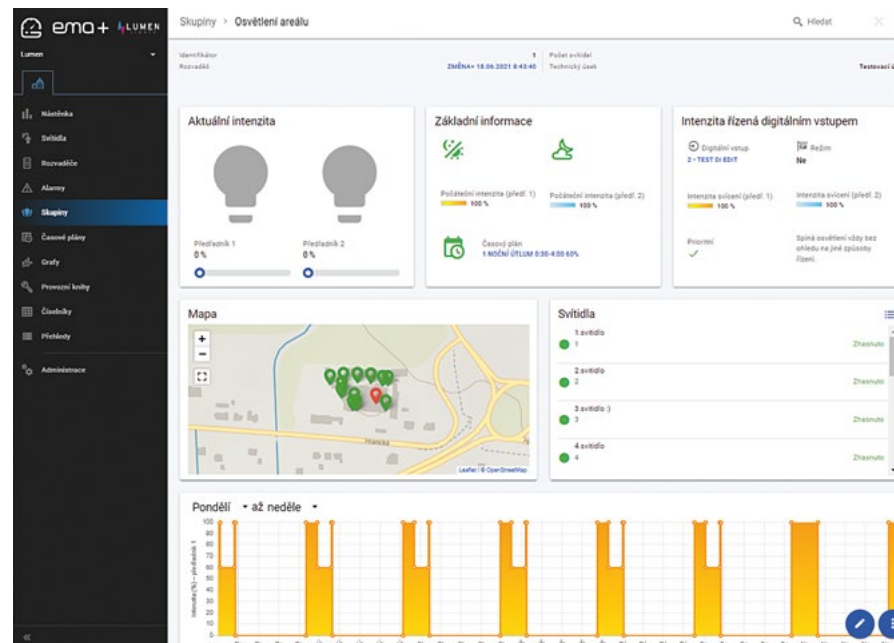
ema+ LUMEN

Lumen

Nástěnka
Svítidla
Rozvaděče
Alarmy
Skupiny
Časové plány
Grafy
Provozní knihy
Číselníky
Přehledy
Administrace

Skupiny > Osvětlení areálu

Hledat

Identifikátor
Rozvaděč
1
ZMĚNA+ 18.06.2021 8:43:40
Počet svítidel
Technický úsek
Testovací

Aktuální intenzita

Předřadník 1
0 %
Předřadník 2
0 %

Základní informace

Počáteční intenzita (předř. 1)
100 %
Počáteční intenzita (předř. 2)
100 %

Časový plán
1 NOČNÍ ÚTLUM 0:30-4:00 60%

Intenzita řízená digitálním vstupem

Digitální vstup
2 - TEST DI EDIT
Režim
Ne

Intenzita svícení (předř. 1)
100 %
Intenzita svícení (předř. 2)
100 %

Prioritní
✓
Spíná osvětlení vždy bez ohledu na jiné způsoby řízení.

Mapa
+
−
Leaflet | © OpenStreetMap

Svítidla
1.svitidlo
1
Zhasnuto
2.svitidlo
2
Zhasnuto
3.svitidlo :)
3
Zhasnuto
4.svitidlo
4
Zhasnuto

Pondělí ▾ až neděle ▾

Intenzita [%] – předřadník 1
100
90
80
70
60
50
40
30
20
10
0